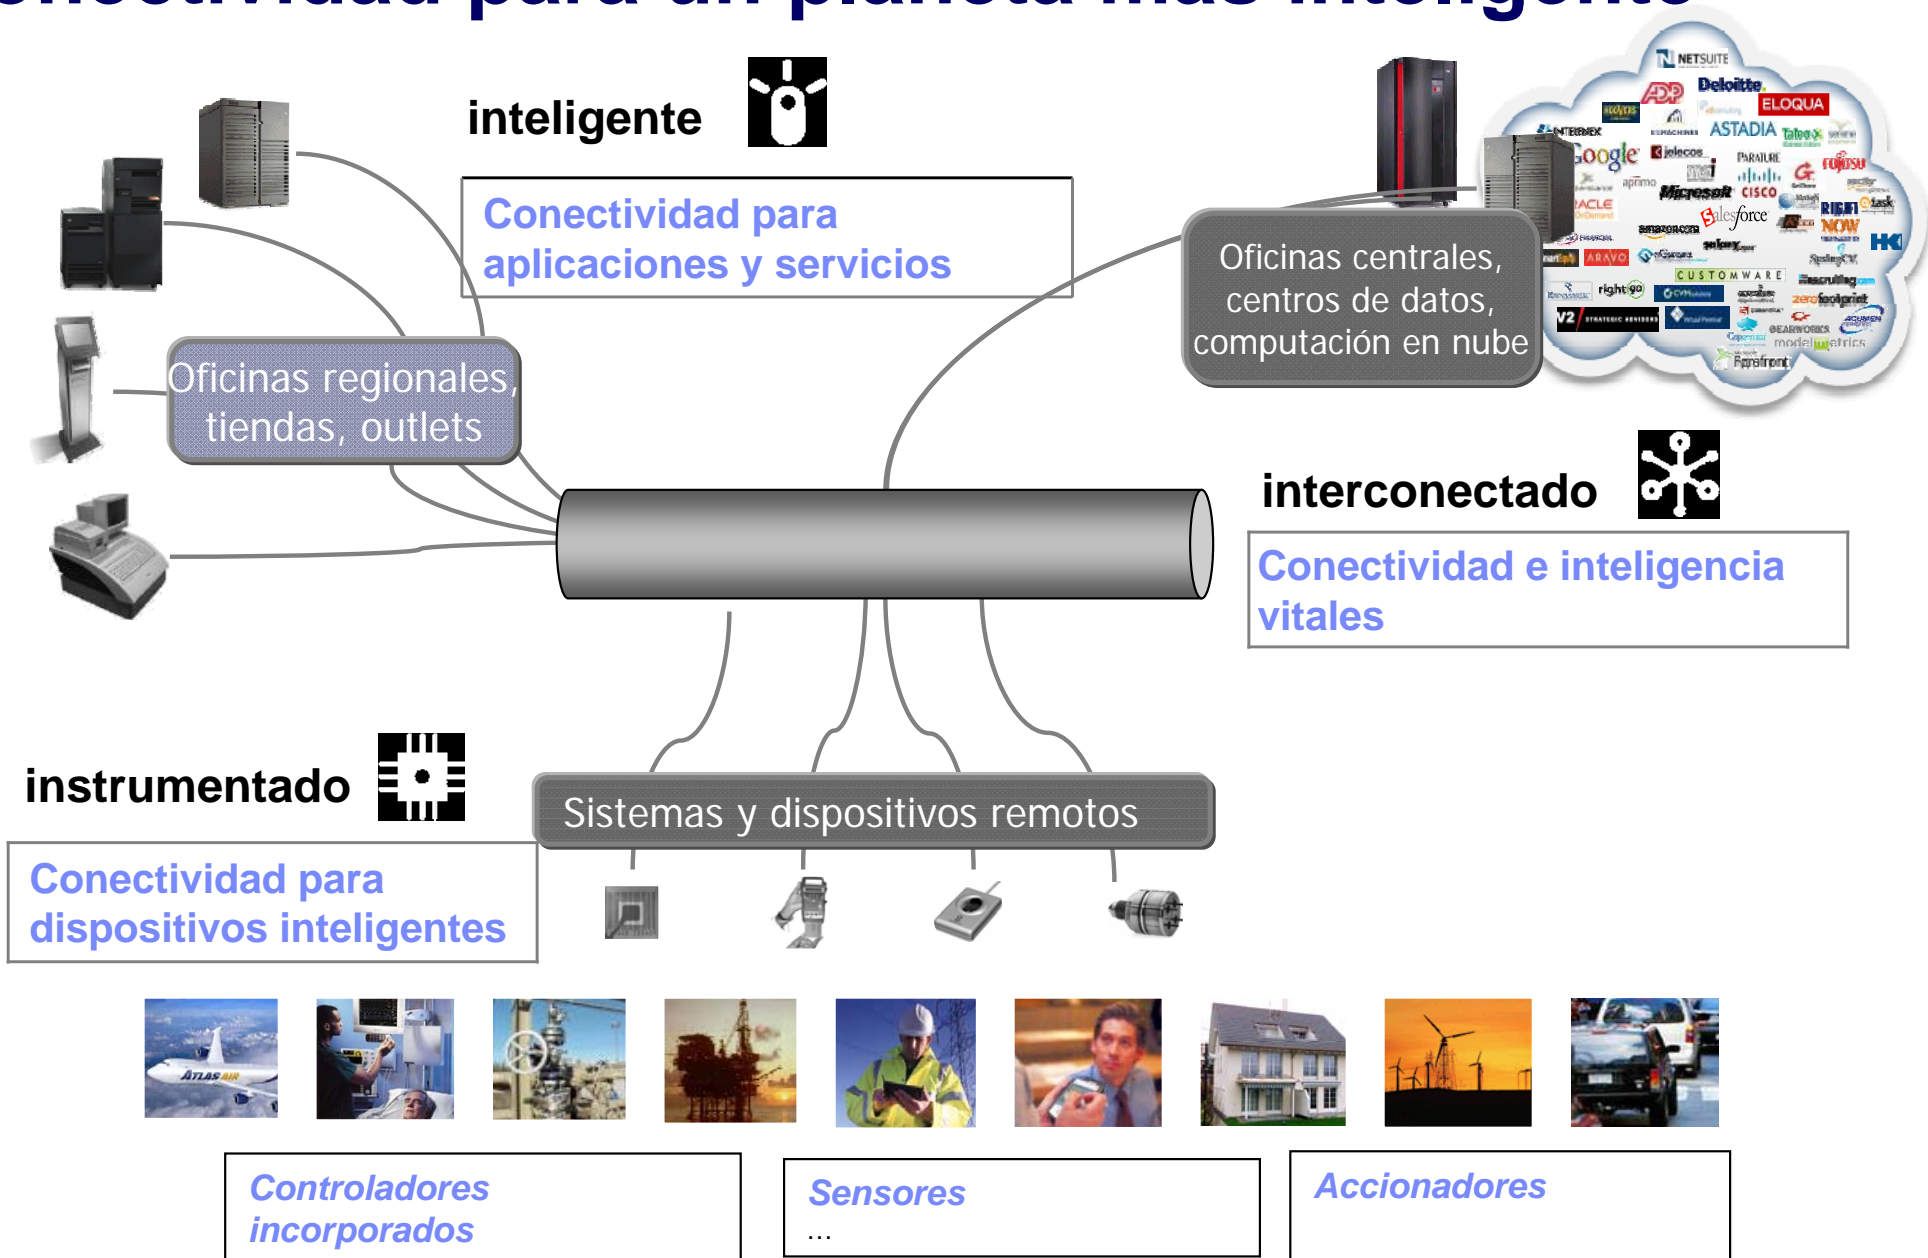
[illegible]

inteligente

Conectividad para aplicaciones y servicios

Oficinas regionales, tiendas, outlets

Oficinas centrales, centros de datos, computación en nube

NETSUITE ADP Deloitte ELOQUA ASTADIA Google Microsoft CISCO FUJITSU salesforce amazon.com ORACLE ARAVO CUSTOMWARE right90 zerofootprint modelmetrics Forcefront NOW RIGHT HK V2

interconectado

Conectividad e inteligencia vitales

instrumentado

Conectividad para dispositivos inteligentes

Sistemas y dispositivos remotos

ATLAS AIR

Controladores incorporados

Sensores
...

Accionadores